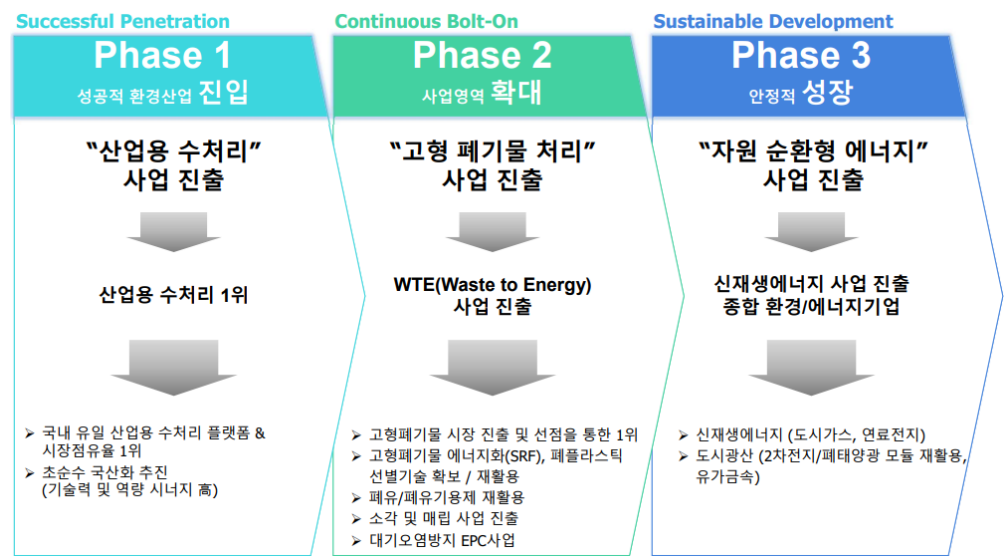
Successful Penetration

Phase 1
성공적 환경산업 진입

"산업용 수처리"
사업 진출

산업용 수처리 1위

➤ 국내 유일 산업용 수처리 플랫폼 & 시장점유율 1위
➤ 초순수 국산화 추진 (기술력 및 역량 시너지 高)

Continuous Bolt-On

Phase 2
사업영역 확대

"고형 폐기물 처리"
사업 진출

WTE(Waste to Energy)
사업 진출

➤ 고형폐기물 시장 진출 및 선점을 통한 1위
➤ 고형폐기물 에너지화(SRF), 폐플라스틱 선별기술 확보 / 재활용
➤ 폐유/폐유기용제 재활용
➤ 소각 및 매립 사업 진출
➤ 대기오염방지 EPC사업

Sustainable Development

Phase 3
안정적 성장

"자원 순환형 에너지"
사업 진출

신재생에너지 사업 진출
종합 환경/에너지기업

➤ 신재생에너지 (도시가스, 연료전지)
➤ 도시광산 (2차전지/폐태양광 모듈 재활용, 유가금속)